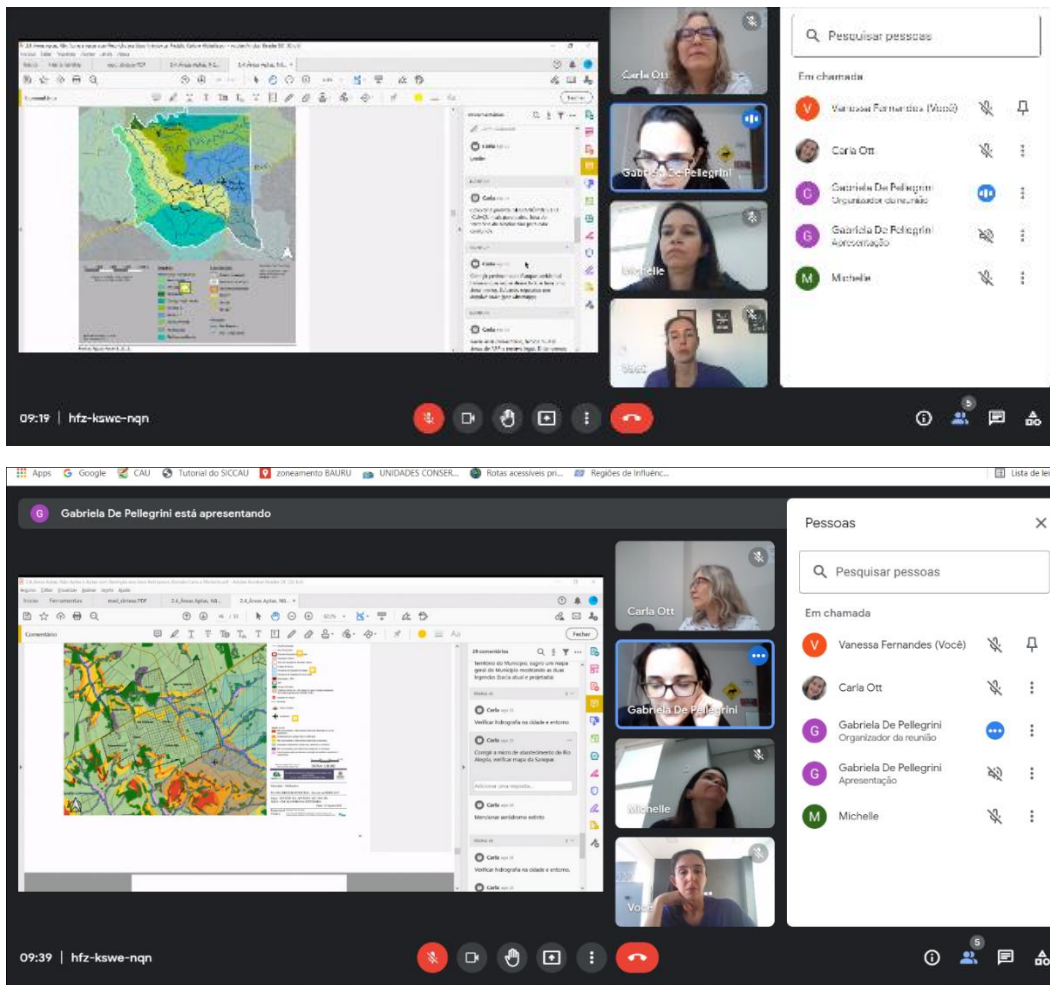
Pesquisar pessoas

Em chamada

Vanessa Fernandes (Você)

Carla Ott

Gabriela De Pellegrini
Organizador da reunião

Gabriela De Pellegrini
Apresentação

Michelle

Carla Ott

Gabriela De Pellegrini

Michelle

Você

09:19 | hfz-kswe-nqn

5

Apps Google CAU Tutorial do SICCAU zoneamento BAURU UNIDADES CONSER... Rotas acessíveis pri... Regiões de Influênc... Lista de lei

Gabriela De Pellegrini está apresentando

Comentário

Fechar

Carla

Verificar hidrografia na cidade e entorno.

Carla

Corrigir a micro de abastecimento do Rio Alegria, verificar mapa da Sanepar

Adicionar uma resposta...

Mencionar aeródromo estirito

Carla

Verificar hidrografia na cidade e entorno.

Carla Ott

Gabriela De Pellegrini

Michelle

Você

Pessoas

Pesquisar pessoas

Em chamada

Vanessa Fernandes (Você)

Carla Ott

Gabriela De Pellegrini
Organizador da reunião

Gabriela De Pellegrini
Apresentação

Michelle

09:39 | hfz-kswe-nqn

5